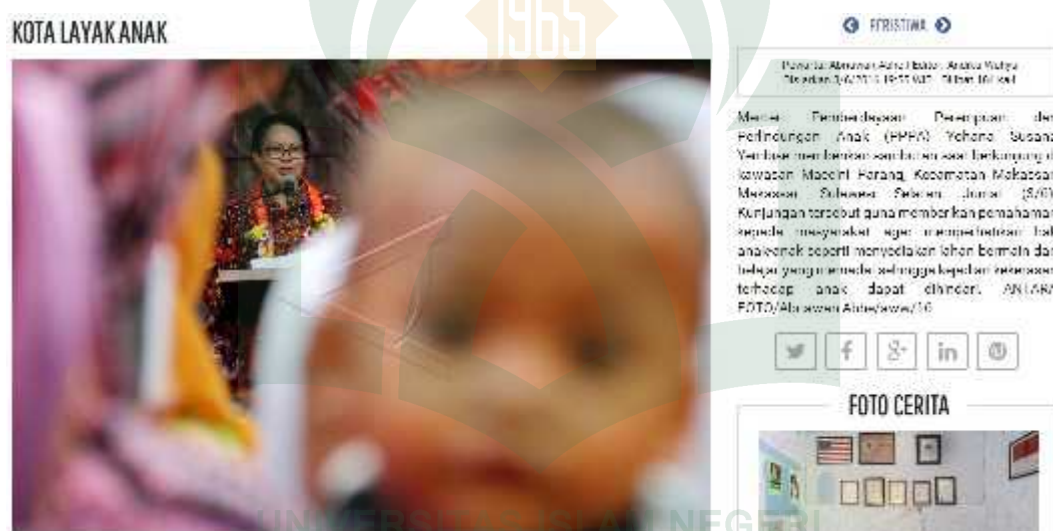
KOTA LAYAK ANAK

PERISTIWA

Pewarta: Abriawan Abhe | Editor: Andika Wahyu
Diterbitkan 3/6/2016 19:55 WIB - Dilihat 164 kali

Menteri Pemberdayaan Perempuan dan Perlindungan Anak (PPPA) Yohana Susana Yembise memberikan sambutan saat berkunjung di kawasan Maccini Parang, Kecamatan Makassar, Makassar, Sulawesi Selatan, Jumat (3/6). Kunjungan tersebut guna memberikan pemahaman kepada masyarakat agar memperhatikan hak anak-anak seperti menyediakan lahan bermain dan belajar yang memadai sehingga kejahatan kekerasan terhadap anak dapat dihindari. ANTARA FOTO/Abriawan Abhe/ama/16

FOTO CERITA

UNIVERSITAS ISLAM NEGERI